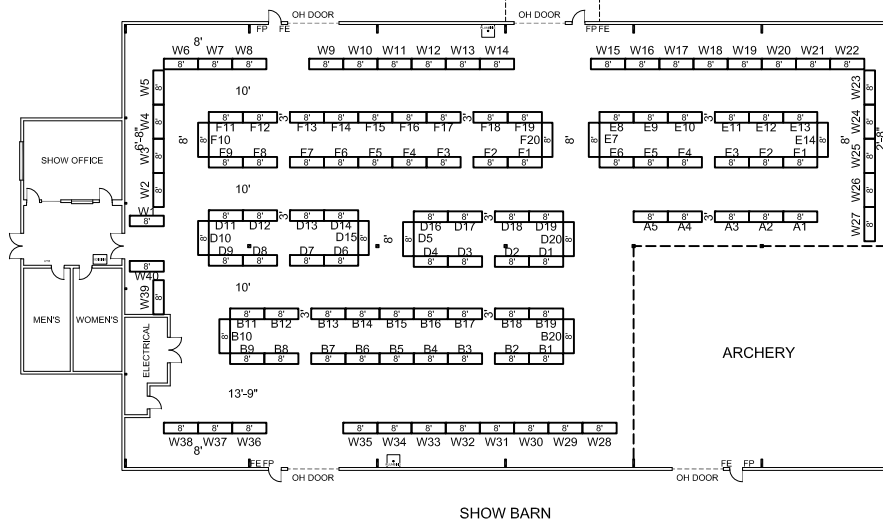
OH DOOR
OH DOOR
FP FE
FP FE
8'
W6 W7 W8
W9 W10 W11 W12 W13 W14
W15 W16 W17 W18 W19 W20 W21 W22
W5
W4
W3
W2
W1
6'-8"
10'
F11 F12 F13 F14 F15 F16 F17 F18 F19
F10
F20
F9 F8 F7 F6 F5 F4 F3 F2 F1
8'
3'
E8 E9 E10 E11 E12 E13
E7
E14
E6 E5 E4 E3 E2 E1
W23
W24
W25
W26
W27
2'-8"
8'
SHOW OFFICE
10'
D11 D12 D13 D14
D10
D15
D9 D8 D7 D6
D16 D17 D18 D19
D5
D20
D4 D3 D2 D1
A5 A4 A3 A2 A1
W40
W39
10'
B11 B12 B13 B14 B15 B16 B17 B18 B19
B10
B20
B9 B8 B7 B6 B5 B4 B3 B2 B1
MEN'S
WOMEN'S
ELECTRICAL
ARCHERY
13'-9"
W38 W37 W36
8'
W35 W34 W33 W32 W31 W30 W29 W28
FE FP
OH DOOR
FE FP
OH DOOR
SHOW BARN